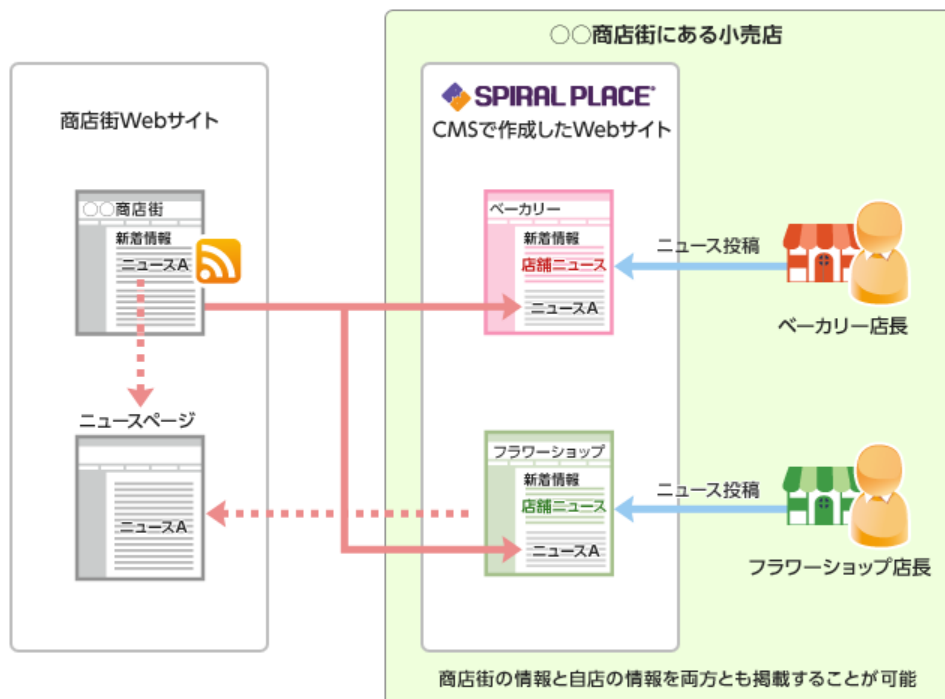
○○商店街にある小売店

商店街Webサイト

○○商店街

新着情報

ニュースA

ニュースページ

ニュースA

SPIRAL PLACE®

CMSで作成したWebサイト

ベーカリー

新着情報

店舗ニュース

ニュースA

ニュース投稿

ベーカリー店長

フラワーショップ

新着情報

店舗ニュース

ニュースA

ニュース投稿

フラワーショップ店長

商店街の情報と自店の情報を両方とも掲載することが可能